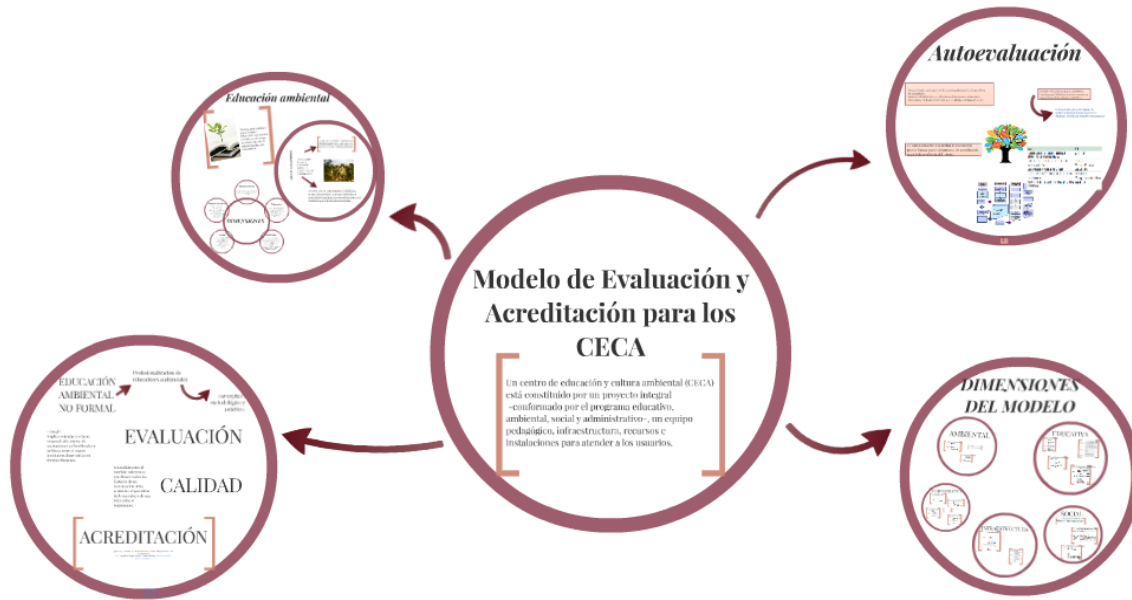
Modelo de Evaluación y Acreditación para los CECA

Un centro de educación y cultura ambiental (CECA) está constituido por un proyecto integral –conformado por el programa educativo, ambiental, social y administrativo–, un equipo pedagógico, infraestructura, recursos e instalaciones para atender a los usuarios.

Educación ambiental

DIMENSIONES

Autoevaluación

DIMENSIONES DEL MODELO

AMBIENTAL

EDUCATIVA

SOCIAL

INFRAESTRUCTURA

EDUCACIÓN AMBIENTAL NO FORMAL

Profesionalización de educadores ambientales

EVALUACIÓN

CALIDAD

ACREDITACIÓN

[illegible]